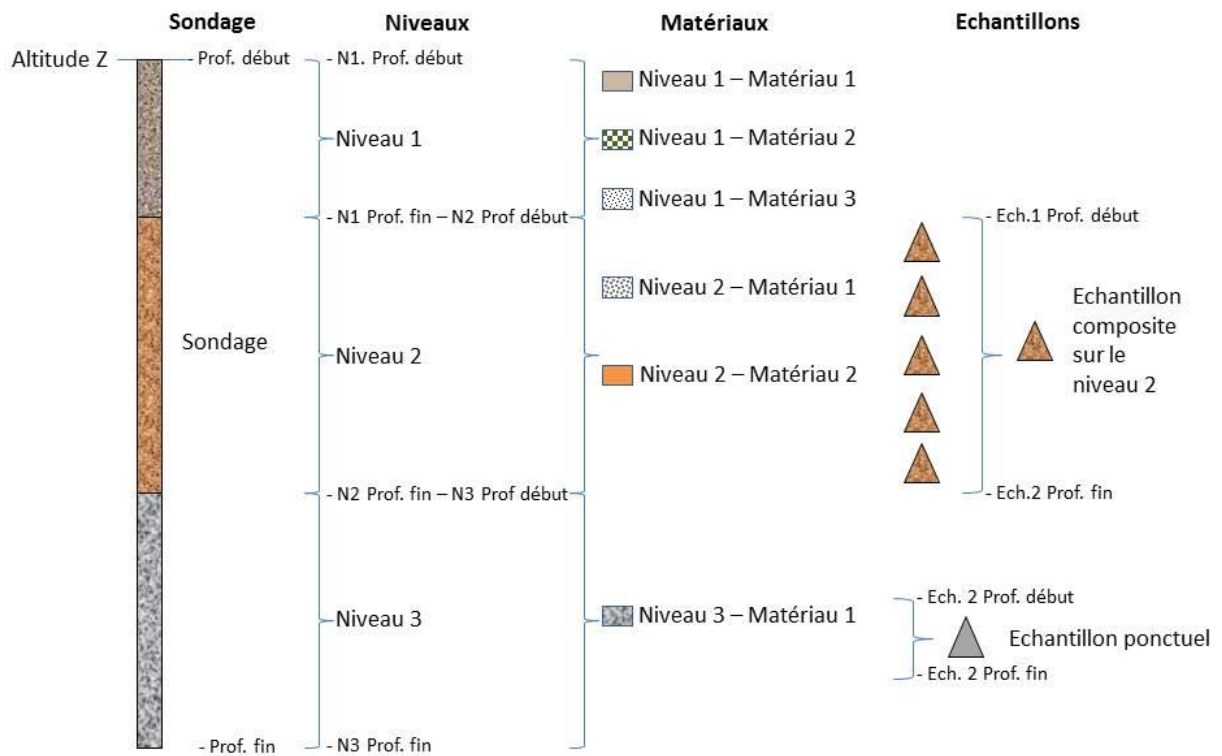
Sondage

Niveaux

Matériaux

Echantillons

Altitude Z

Prof. début

- N1. Prof. début

Niveau 1 – Matériau 1

Niveau 1

Niveau 1 – Matériau 2

Niveau 1 – Matériau 3

- N1 Prof. fin – N2 Prof début

- Ech.1 Prof. début

Niveau 2 – Matériau 1

Echantillon composite sur le niveau 2

Sondage

Niveau 2

Niveau 2 – Matériau 2

- Ech.2 Prof. fin

- N2 Prof. fin – N3 Prof début

- Ech. 2 Prof. début

Niveau 3

Niveau 3 – Matériau 1

Echantillon ponctuel

- Ech. 2 Prof. fin

- Prof. fin

- N3 Prof. fin